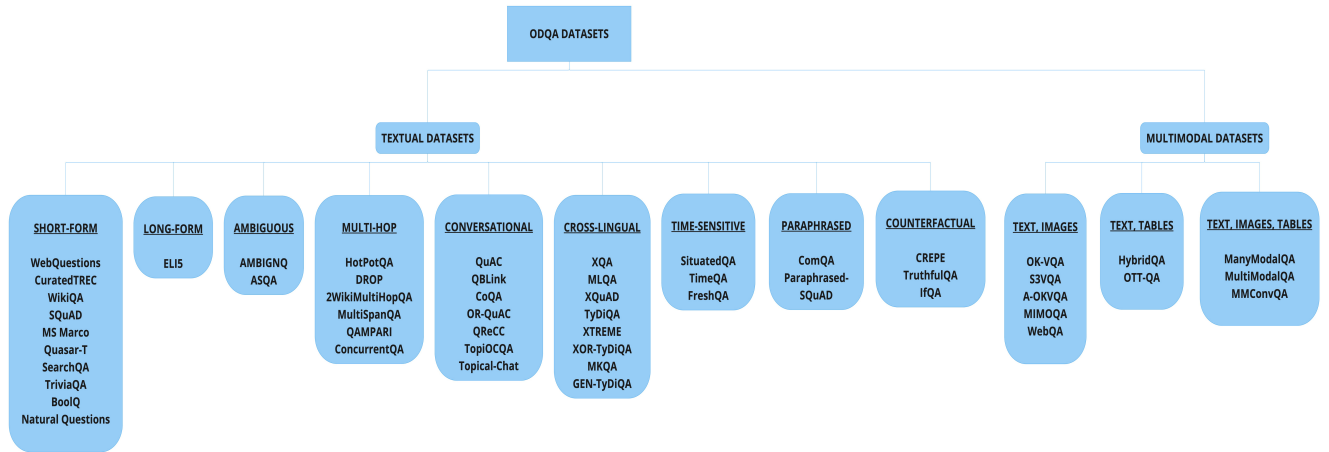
ODQA DATASETS

TEXTUAL DATASETS

MULTIMODAL DATASETS

SHORT-FORM

WebQuestions
CuratedTREC
WikiQA
SQuAD
MS Marco
Quasar-T
SearchQA
TriviaQA
BoolQ
Natural Questions

LONG-FORM

ELI5

AMBIGUOUS

AMBIGNQ
ASQA

MULTI-HOP

HotPotQA
DROP
2WikiMultiHopQA
MultiSpanQA
QAMPARI
ConcurrentQA

CONVERSATIONAL

QuAC
QBLink
CoQA
OR-QuAC
QReCC
TopiOCQA
Topical-Chat

CROSS-LINGUAL

XQA
MLQA
XQuAD
TyDiQA
XTREME
XOR-TyDiQA
MKQA
GEN-TyDiQA

TIME-SENSITIVE

SituatedQA
TimeQA
FreshQA

PARAPHRASED

ComQA
Paraphrased-SQuAD

COUNTERFACTUAL

CREPE
TruthfulQA
IfQA

TEXT, IMAGES

OK-VQA
S3VQA
A-OKVQA
MIMOQA
WebQA

TEXT, TABLES

HybridQA
OTT-QA

TEXT, IMAGES, TABLES

ManyModalQA
MultiModalQA
MMConvQA